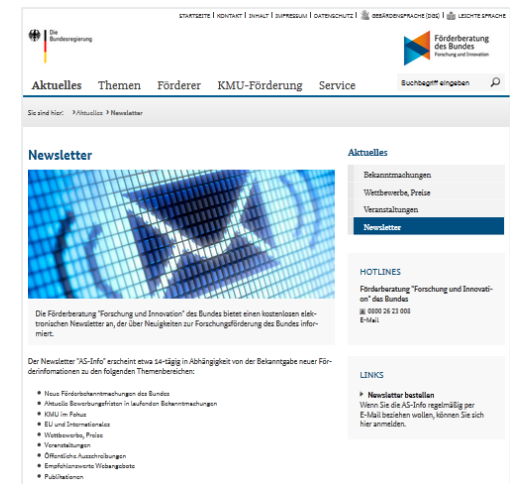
STARTSEITE | KONTAKT | INHALT | IMPRESSUM | DATENSCHUTZ | GEBÄRDENSPRACHE (DGS) | LEICHTE SPRACHE

Die Bundesregierung

Förderberatung des Bundes
Forschung und Innovation

Aktuelles Themen Förderer KMU-Förderung Service

Suchbegriff eingeben

Sie sind hier: › Aktuelles › Newsletter

Newsletter

Die Förderberatung "Forschung und Innovation" des Bundes bietet einen kostenlosen elektronischen Newsletter an, der über Neuigkeiten zur Forschungsförderung des Bundes informiert.

Der Newsletter "AS-Info" erscheint etwa 14-tägig in Abhängigkeit von der Bekanntgabe neuer Förderinformationen zu den folgenden Themenbereichen:

- Neue Förderbekanntmachungen des Bundes
- Aktuelle Bewerbungsfristen in laufenden Bekanntmachungen
- KMU im Fokus
- EU und Internationales
- Wettbewerbe, Preise
- Veranstaltungen
- Öffentliche Ausschreibungen
- Empfehlenswerte Webangebote
- Publikationen

Aktuelles

Bekanntmachungen
Wettbewerbe, Preise
Veranstaltungen
Newsletter

HOTLINES

Förderberatung "Forschung und Innovation" des Bundes
0800 26 23 008
E-Mail

LINKS

› Newsletter bestellen
Wenn Sie die AS-Info regelmäßig per E-Mail beziehen wollen, können Sie sich hier anmelden.